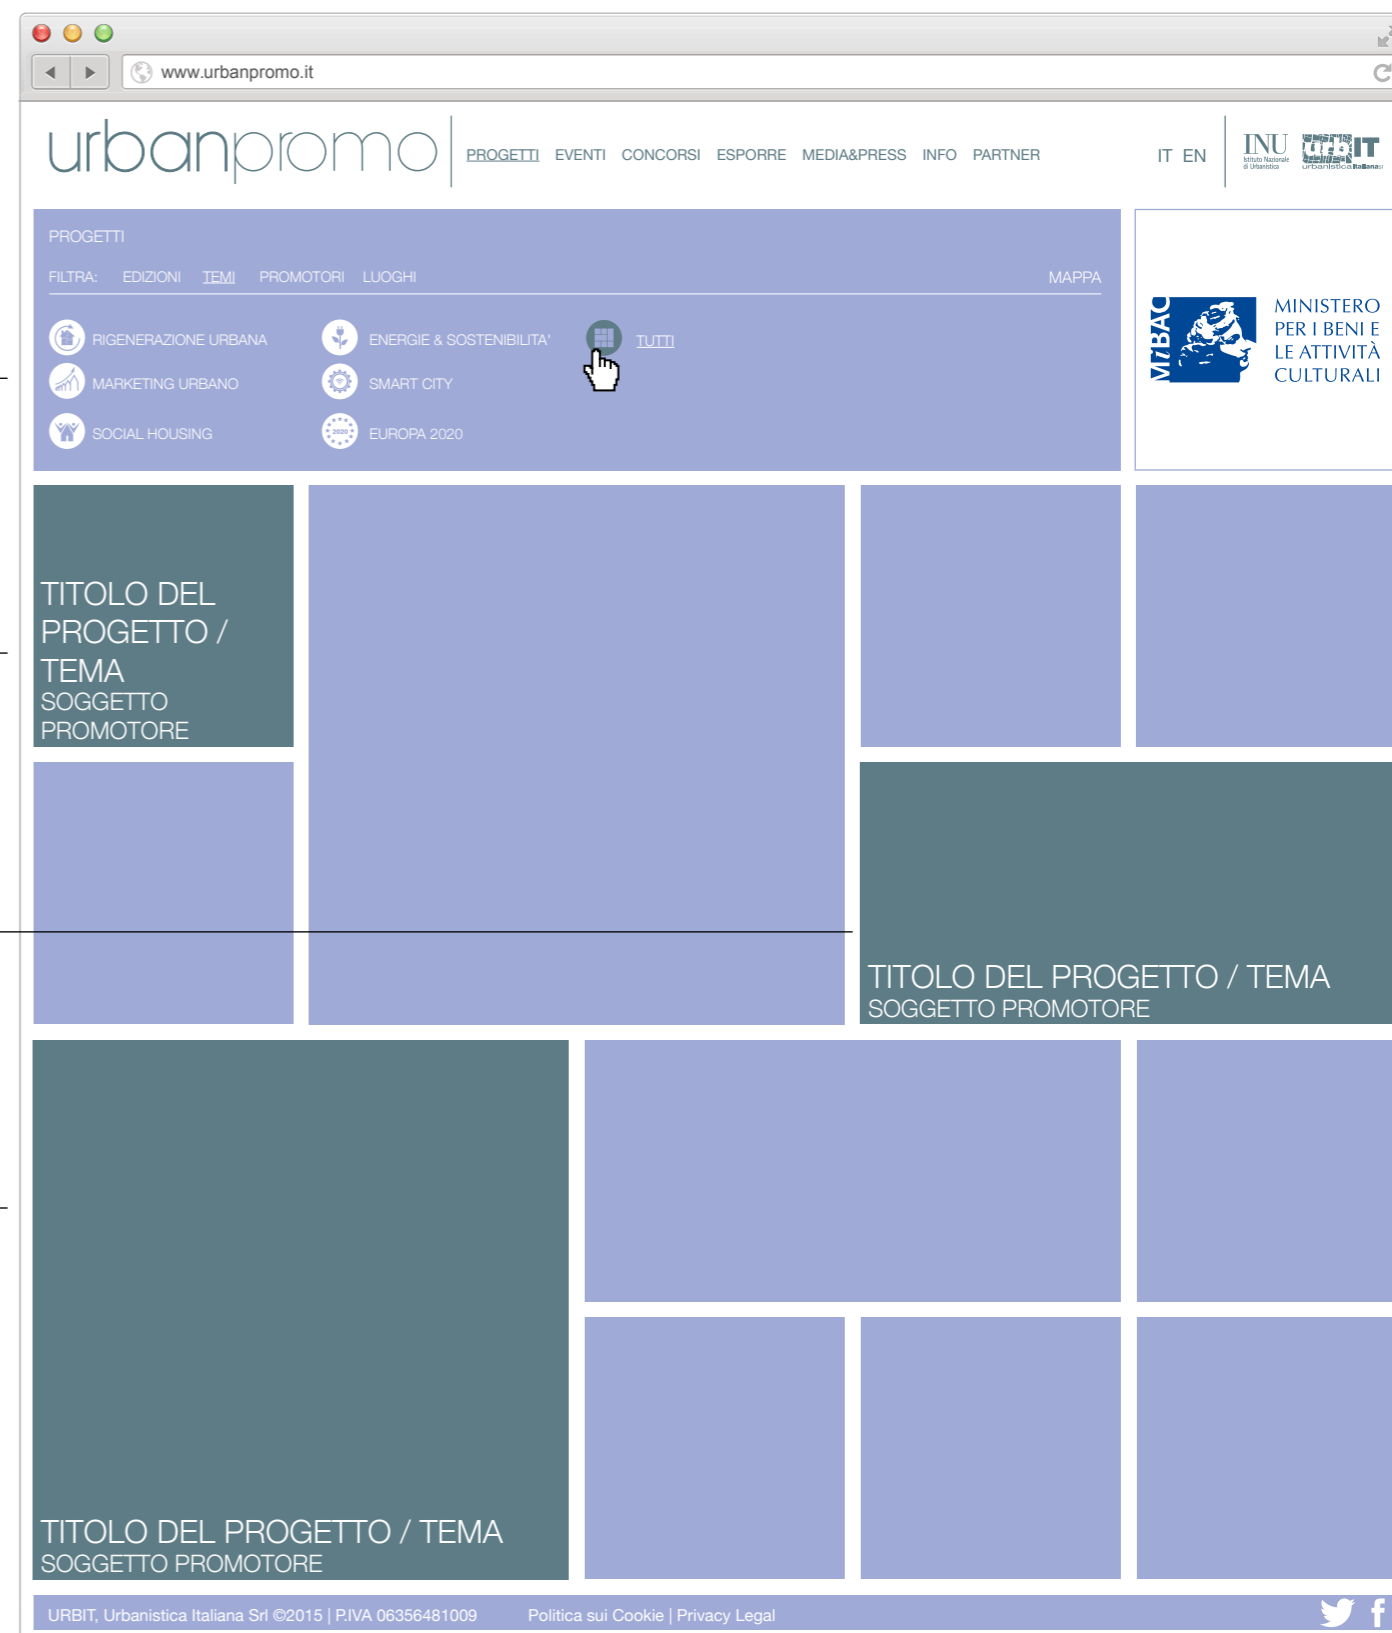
www.urbanpromo.it

urbanpromo

PROGETTI EVENTI CONCORSI ESPORRE MEDIA&PRESS INFO PARTNER

IT EN

INU Istituto Nazionale di Urbanistica

urbIT urbanistica italiana

PROGETTI

FILTRA: EDIZIONI TEMI PROMOTORI LUOGHI MAPPA

RIGENERAZIONE URBANA
MARKETING URBANO
SOCIAL HOUSING

ENERGIE & SOSTENIBILITA'
SMART CITY
2020
EUROPA 2020

TUTTI

MiBAC

MINISTERO PER I BENI E LE ATTIVITÀ CULTURALI

TITOLO DEL PROGETTO / TEMA
SOGGETTO PROMOTORE

TITOLO DEL PROGETTO / TEMA
SOGGETTO PROMOTORE

TITOLO DEL PROGETTO / TEMA
SOGGETTO PROMOTORE

URBIT, Urbanistica Italiana Srl ©2015 | P.IVA 06356481009

Politica sui Cookie | Privacy Legal